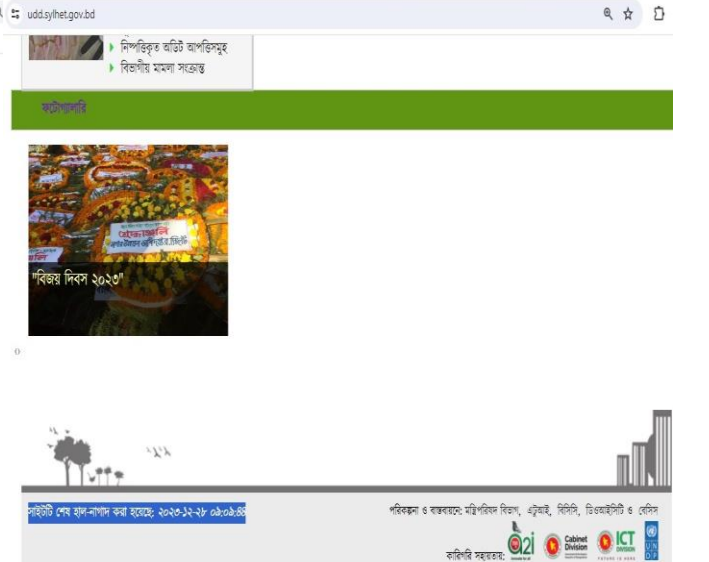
udd.sylhet.gov.bd

নিষ্পত্তিকৃত অডিট আপত্তিসমুহ
বিভাগীয় মামলা সংক্রান্ত

ফটোগ্যালারি

"বিজয় দিবস ২০২৩"

0

সাইটটি শেষ হাল-নাগাদ করা হয়েছে: ২০২৩-১২-২৮ ০৯:০৯:৪৪

পরিকল্পনা ও বাস্তবায়নে: মন্ত্রিপরিষদ বিভাগ, এটুআই, বিসিসি, ডিওআইসিটি ও বেসিস

কারিগরি সহায়তায়: a2i Cabinet Division ICT DIVISION UNDP